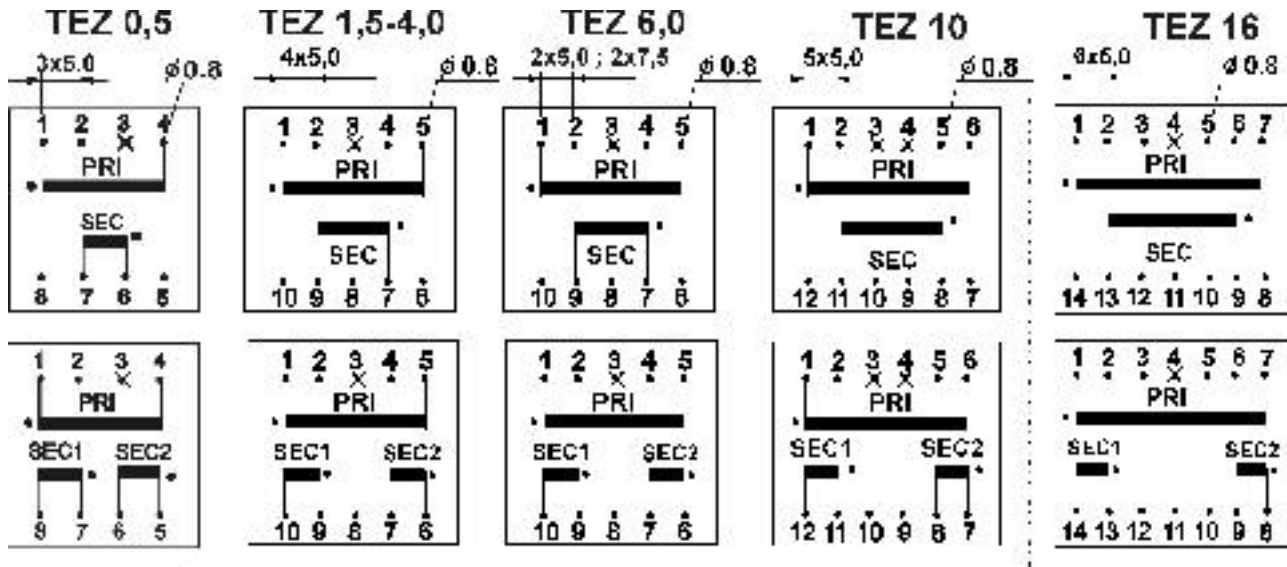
TEZ 0,5

3x5,0 ø0.8

1 2 3 4
PRI
SEC
8 7 6 5

1 2 3 4
PRI
SEC1 SEC2
8 7 6 5

TEZ 1,5-4,0

4x5,0 ø0.8

1 2 3 4 5
PRI
SEC
10 9 8 7 6

1 2 3 4 5
PRI
SEC1 SEC2
10 9 8 7 6

TEZ 6,0

2x5,0 ; 2x7,5 ø0.8

1 2 3 4 5
PRI
SEC
10 9 8 7 6

1 2 3 4 5
PRI
SEC1 SEC2
10 9 8 7 6

TEZ 10

5x5,0 ø0.8

1 2 3 4 5 6
PRI
SEC
12 11 10 9 8 7

1 2 3 4 5 6
PRI
SEC1 SEC2
12 11 10 9 8 7

TEZ 16

6x5,0 ø0.8

1 2 3 4 5 6 7
PRI
SEC
14 13 12 11 10 9 8

1 2 3 4 5 6 7
PRI
SEC1 SEC2
14 13 12 11 10 9 8